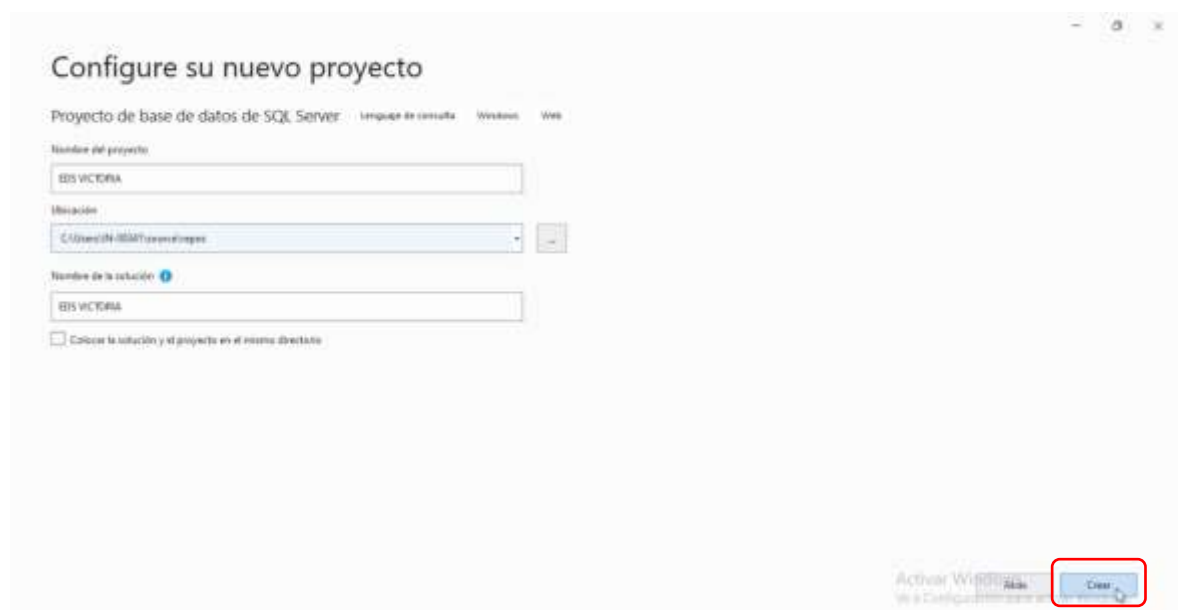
Configure su nuevo proyecto

Proyecto de base de datos de SQL Server Lenguaje de consulta Windows Web

Nombre del proyecto

EDS VICTORIA

Ubicación

C:\Users\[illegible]\source\repos

...

Nombre de la solución

EDS VICTORIA

Colocar la solución y el proyecto en el mismo directorio

Activar Windows
Ve a Configuración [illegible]

Atrás

Crear